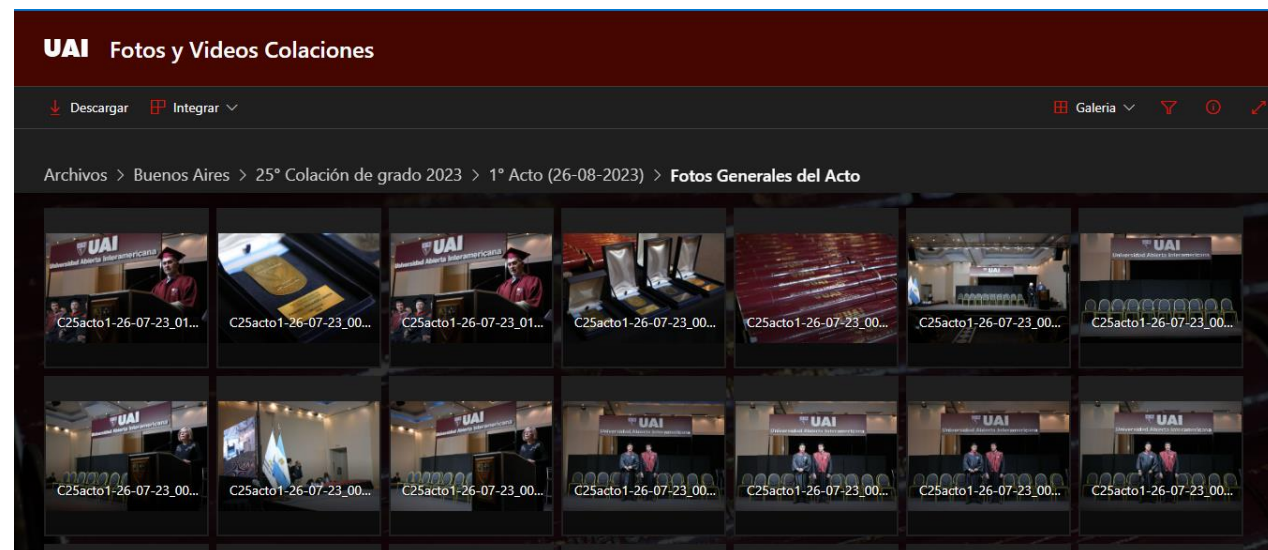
UAI Fotos y Videos Colaciones

Descargar Integrar

Galeria

Archivos > Buenos Aires > 25° Colación de grado 2023 > 1° Acto (26-08-2023) > Fotos Generales del Acto

UAI Universidad Abierta Interamericana

C25acto1-26-07-23_01...

C25acto1-26-07-23_00...

UAI Universidad Abierta Interamericana

C25acto1-26-07-23_01...

C25acto1-26-07-23_00...

C25acto1-26-07-23_00...

UAI

C25acto1-26-07-23_00...

UAI Universidad Abierta Interamericana

C25acto1-26-07-23_00...

UAI Universidad Abierta Interamericana

C25acto1-26-07-23_00...

C25acto1-26-07-23_00...

UAI Universidad Abierta Interamericana

C25acto1-26-07-23_00...

UAI Universidad Abierta Interamericana

C25acto1-26-07-23_00...

UAI Universidad Abierta Interamericana

C25acto1-26-07-23_00...

UAI Universidad Abierta Interamericana

C25acto1-26-07-23_00...

UAI Universidad Abierta Interamericana

C25acto1-26-07-23_00...